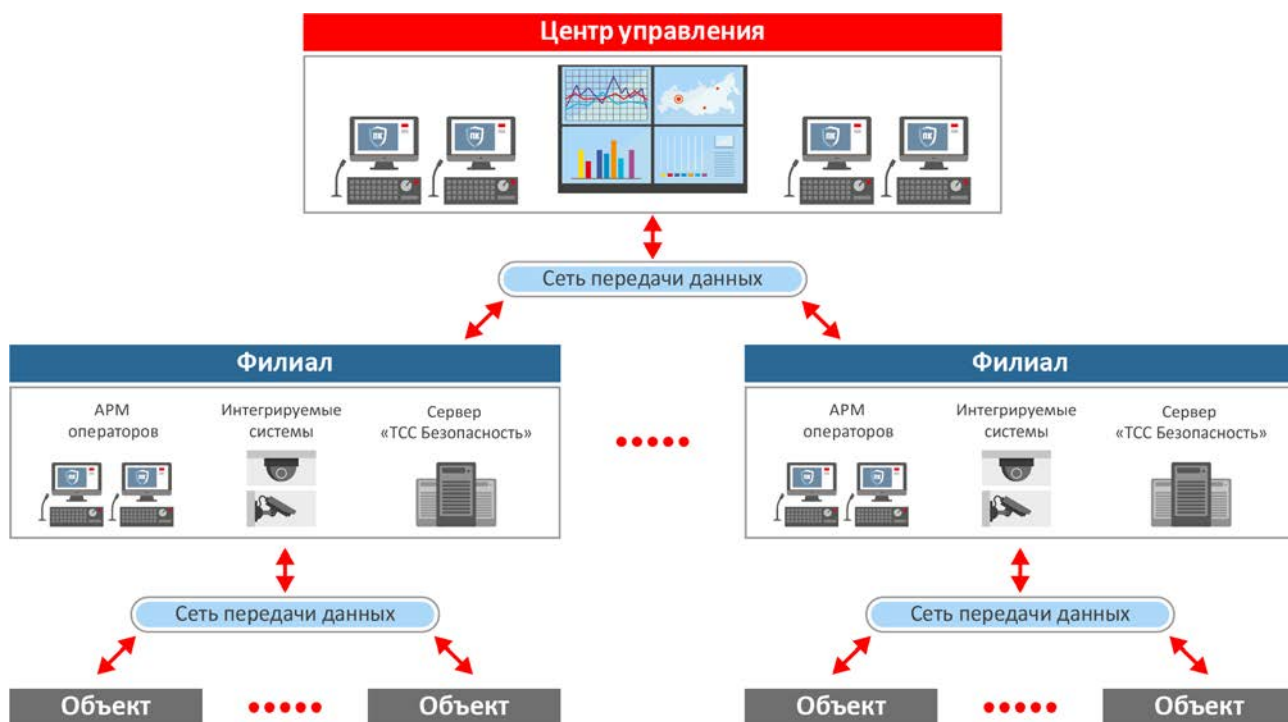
Центр управления

ПК ПК ПК ПК

Сеть передачи данных

Филиал

АРМ операторов

Интегрируемые системы

Сервер «ТСС Безопасность»

ПК ПК

Сеть передачи данных

Объект

Объект

Филиал

АРМ операторов

Интегрируемые системы

Сервер «ТСС Безопасность»

ПК ПК

Сеть передачи данных

Объект

Объект